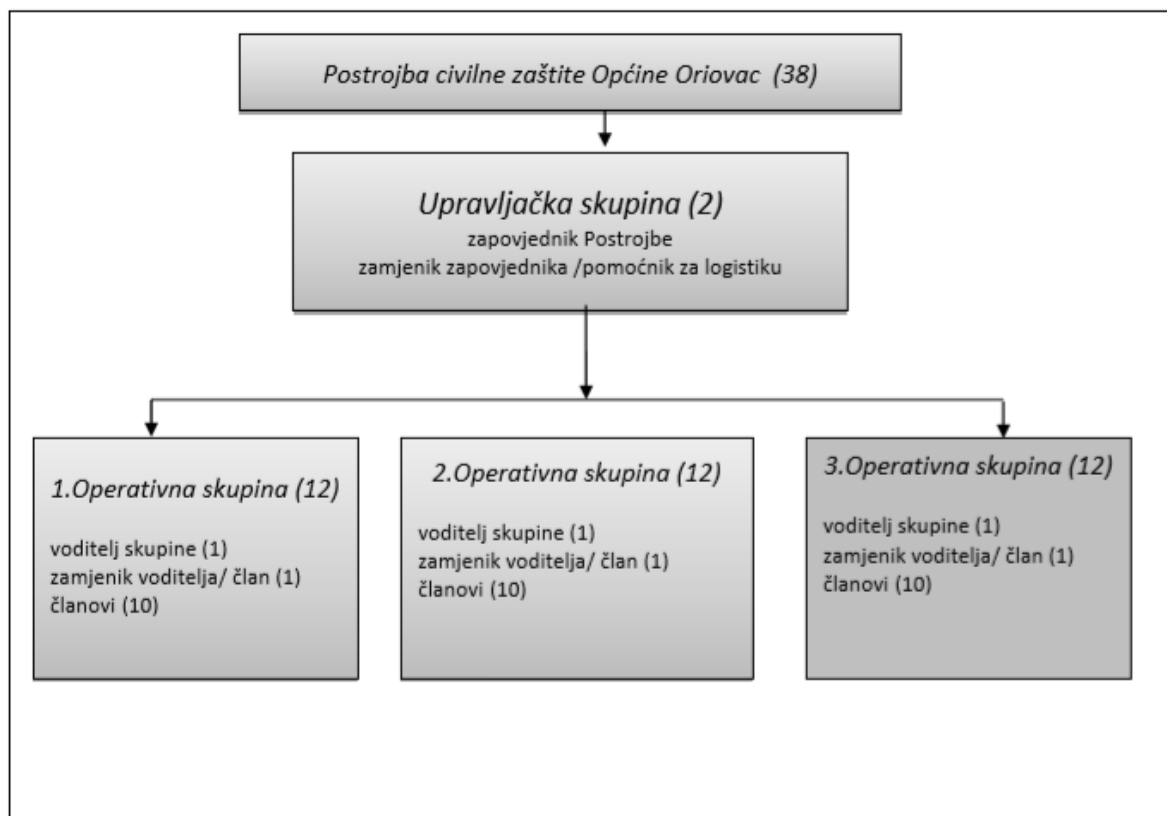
Postrojba civilne zaštite Općine Oriovac (38)

Upravljačka skupina (2)
zapovjednik Postrojbe
zamjenik zapovjednika /pomoćnik za logistiku

1.Operativna skupina (12)

voditelj skupine (1)
zamjenik voditelja/ član (1)
članovi (10)

2.Operativna skupina (12)

voditelj skupine (1)
zamjenik voditelja/ član (1)
članovi (10)

3.Operativna skupina (12)

voditelj skupine (1)
zamjenik voditelja/ član (1)
članovi (10)